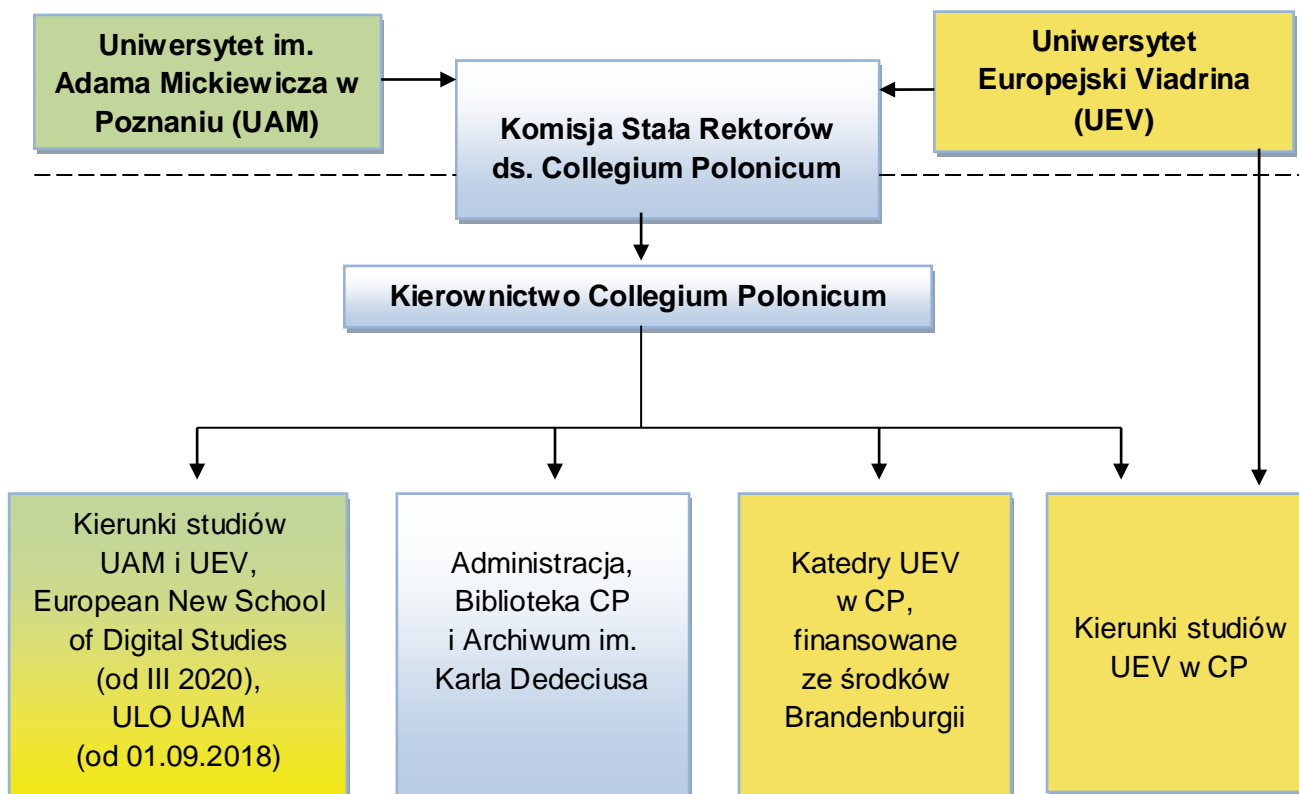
Uniwersytet im. Adama Mickiewicza w Poznaniu (UAM)

Komisja Stała Rektorów ds. Collegium Polonicum

Uniwersytet Europejski Viadrina (UEV)

Kierownictwo Collegium Polonicum

Kierunki studiów UAM i UEV, European New School of Digital Studies (od III 2020), ULO UAM (od 01.09.2018)

Administracja, Biblioteka CP i Archiwum im. Karla Dedeciusa

Katedry UEV w CP, finansowane ze środków Brandenburgii

Kierunki studiów UEV w CP